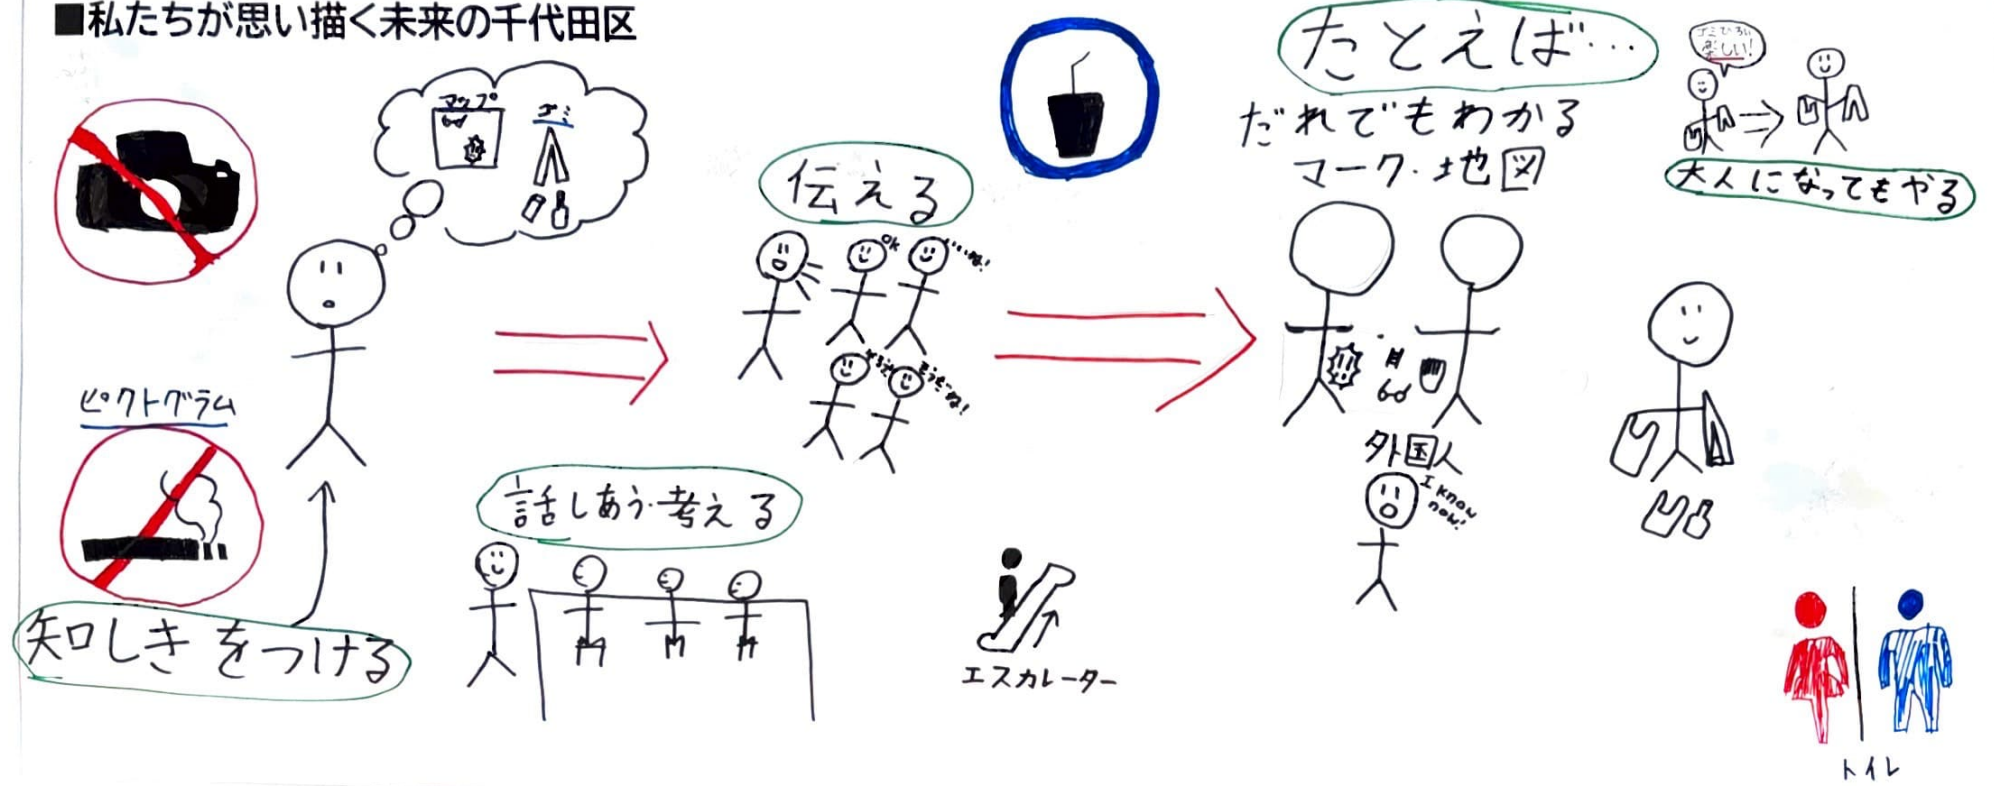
■私たちが思い描く未来の千代田区

マップ
ゴミ

ピクトグラム

知しきをつける

話しあう・考える

伝える

OK
……確!
なるほど
そうだね!

エスカレーター

たとえば…

だれでもわかる
マーク・地図

外国人
I know now!

ゴミひろい
楽しい!

大人になってもやる

トイレ